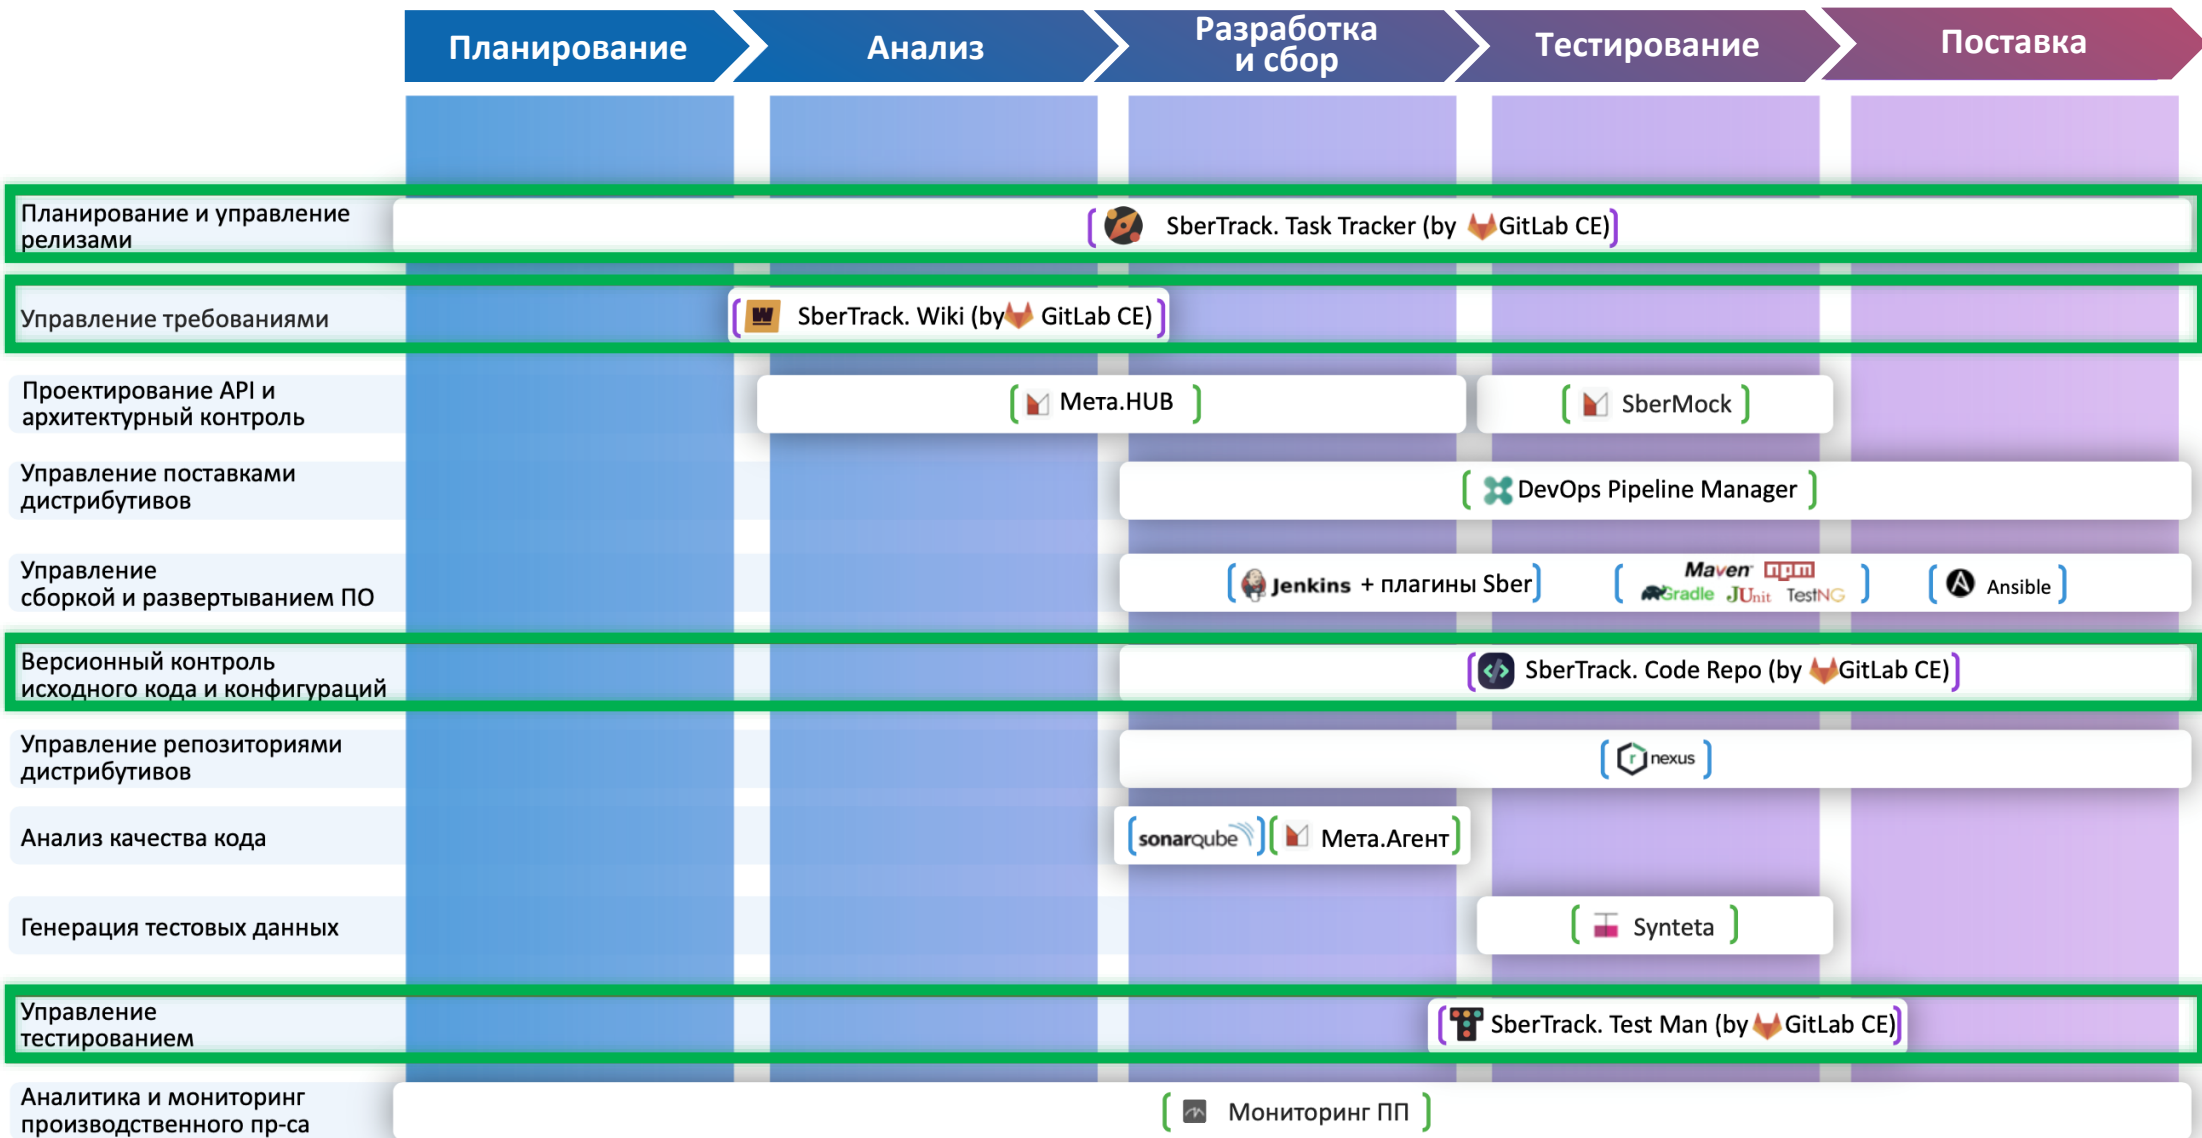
Планирование | Анализ | Разработка и сбор | Тестирование | Поставка

Планирование и управление релизами
SberTrack. Task Tracker (by GitLab CE)

Управление требованиями
SberTrack. Wiki (by GitLab CE)

Проектирование API и архитектурный контроль
Мета.HUB
SberMock

Управление поставками дистрибутивов
DevOps Pipeline Manager

Управление сборкой и развертыванием ПО
Jenkins + плагины Sber
Maven npm Gradle JUnit TestNG
Ansible

Версионный контроль исходного кода и конфигураций
SberTrack. Code Repo (by GitLab CE)

Управление репозиториями дистрибутивов
nexus

Анализ качества кода
sonarqube
Мета.Агент

Генерация тестовых данных
Synteta

Управление тестированием
SberTrack. Test Man (by GitLab CE)

Аналитика и мониторинг производственного пр-са
Мониторинг ПП